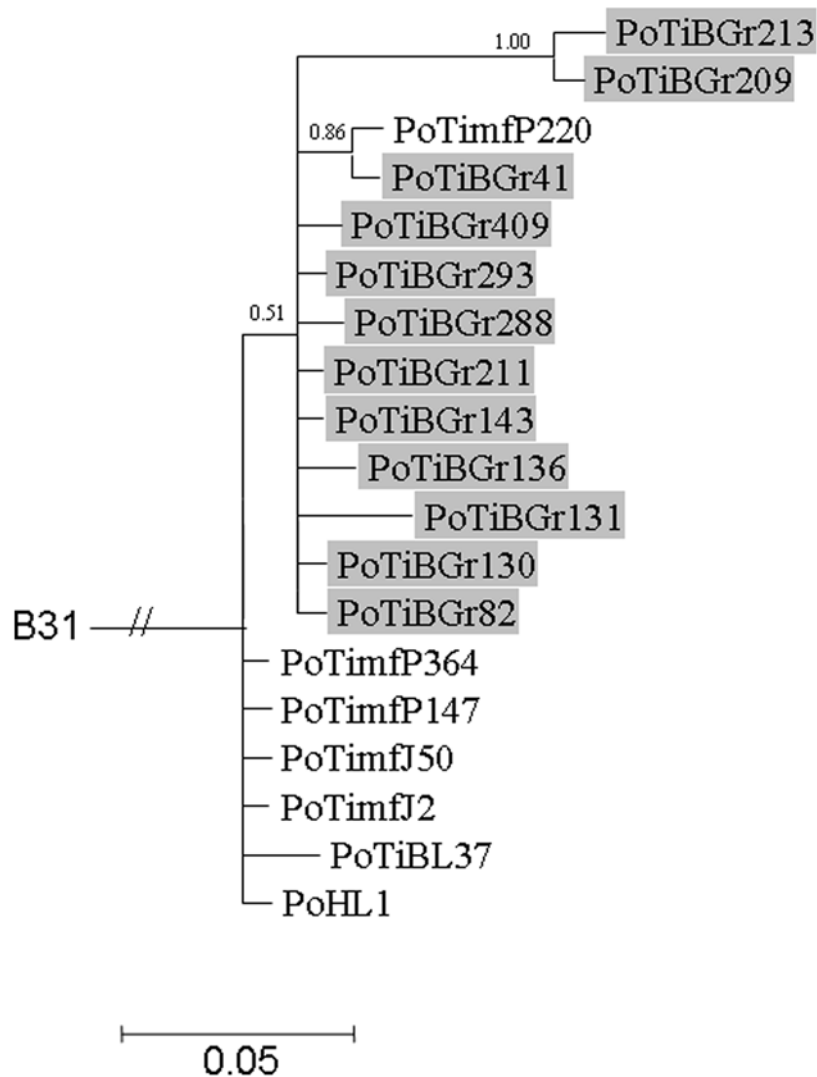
1.00
PoTiBGr213
PoTiBGr209
0.86
PoTimfP220
PoTiBGr41
PoTiBGr409
PoTiBGr293
0.51
PoTiBGr288
PoTiBGr211
PoTiBGr143
PoTiBGr136
PoTiBGr131
PoTiBGr130
PoTiBGr82
B31
PoTimfP364
PoTimfP147
PoTimfJ50
PoTimfJ2
PoTiBL37
PoHL1
0.05